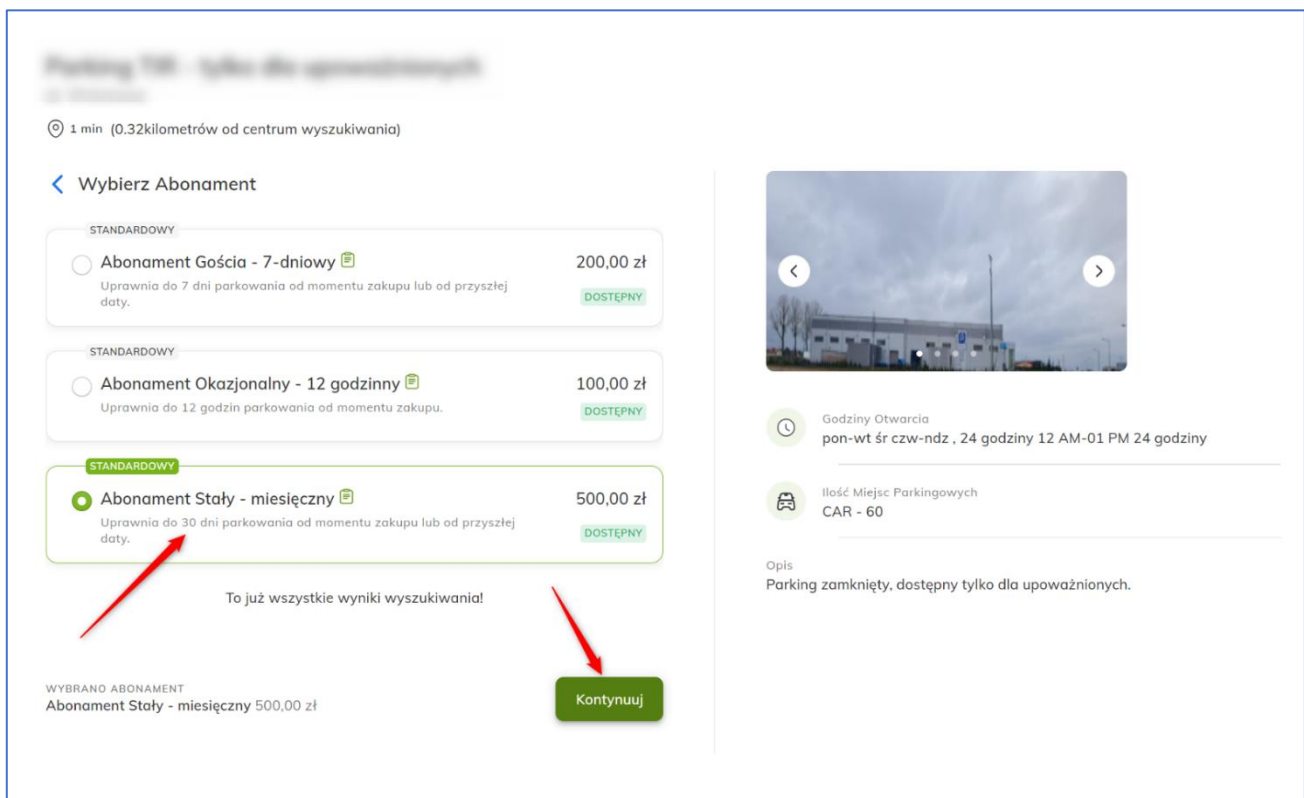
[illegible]
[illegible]

1 min (0.32kilometrów od centrum wyszukiwania)

Wybierz Abonament

STANDARDOWY
Abonament Gościa - 7-dniowy
Uprawnia do 7 dni parkowania od momentu zakupu lub od przyszłej daty.
200,00 zł
DOSTĘPNY

STANDARDOWY
Abonament Okazjonalny - 12 godzinny
Uprawnia do 12 godzin parkowania od momentu zakupu.
100,00 zł
DOSTĘPNY

STANDARDOWY
Abonament Stały - miesięczny
Uprawnia do 30 dni parkowania od momentu zakupu lub od przyszłej daty.
500,00 zł
DOSTĘPNY

To już wszystkie wyniki wyszukiwania!

WYBRANO ABONAMENT
Abonament Stały - miesięczny 500,00 zł

Kontynuuj

Godziny Otwarcia
pon-wt śr czw-ndz , 24 godziny 12 AM-01 PM 24 godziny

Ilość Miejsc Parkingowych
CAR - 60

Opis
Parking zamknięty, dostępny tylko dla upoważnionych.